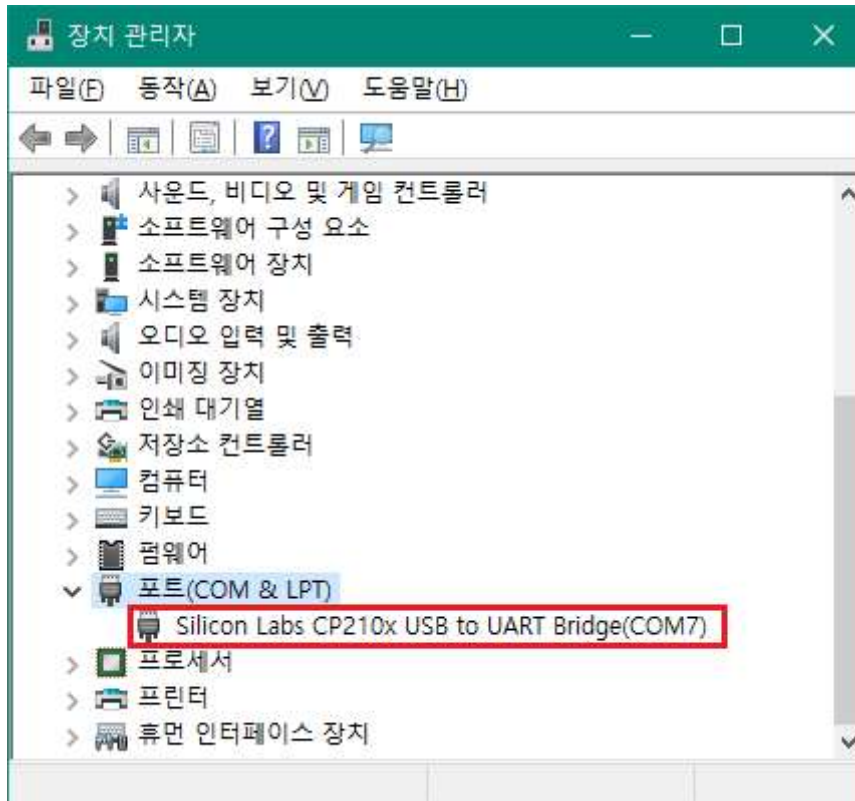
장치 관리자

파일(F) 동작(A) 보기(V) 도움말(H)

사운드, 비디오 및 게임 컨트롤러
소프트웨어 구성 요소
소프트웨어 장치
시스템 장치
오디오 입력 및 출력
이미징 장치
인쇄 대기열
저장소 컨트롤러
컴퓨터
키보드
펌웨어
포트(COM & LPT)
Silicon Labs CP210x USB to UART Bridge(COM7)
프로세서
프린터
휴먼 인터페이스 장치